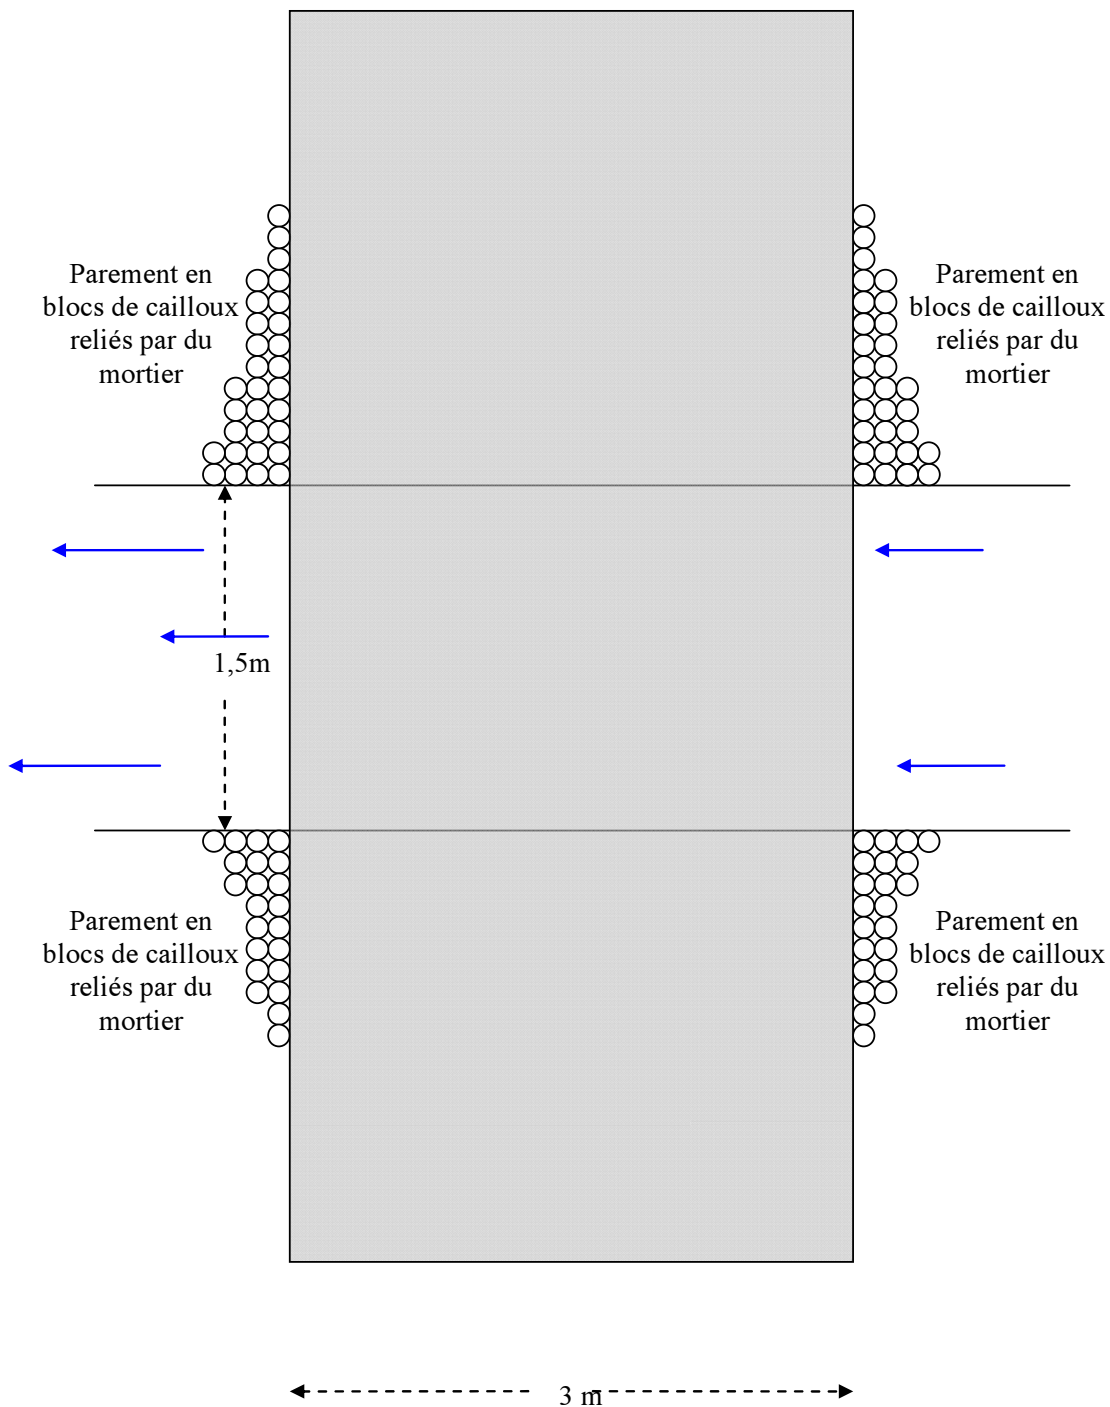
Parement en blocs de cailloux reliés par du mortier

Parement en blocs de cailloux reliés par du mortier

1,5m

Parement en blocs de cailloux reliés par du mortier

Parement en blocs de cailloux reliés par du mortier

3 m